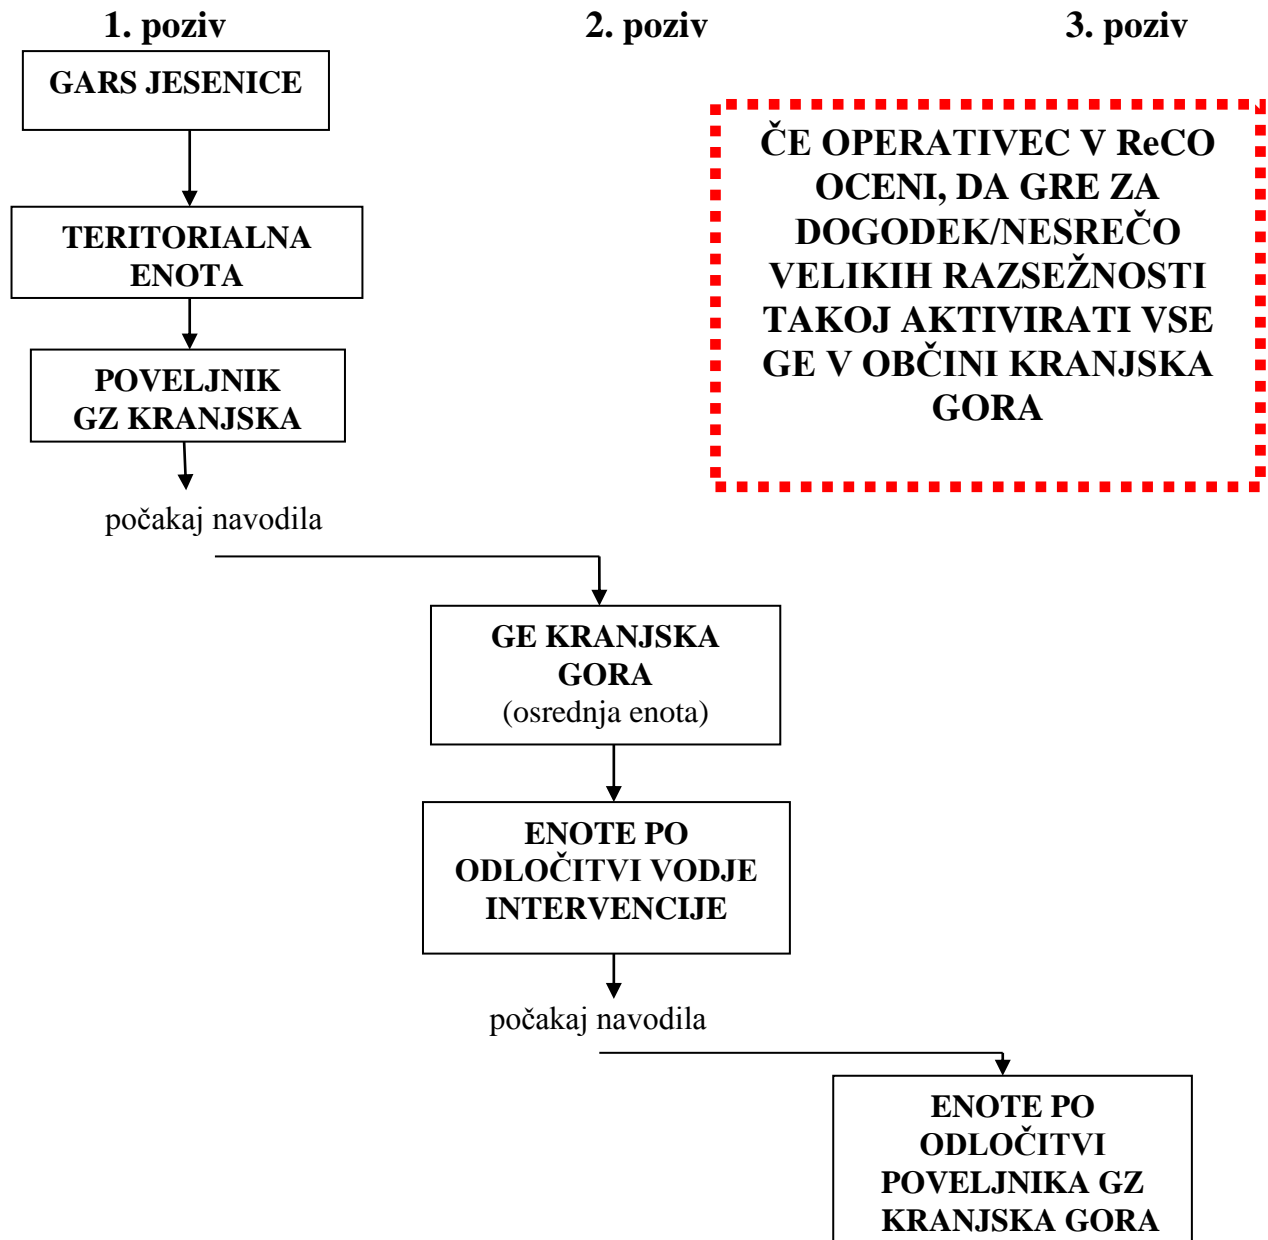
1. poziv

2. poziv

3. poziv

GARS JESENICE

TERITORIALNA ENOTA

POVELJNIK GZ KRANJSKA

počakaj navodila

ČE OPERATIVEC V ReCO OCENI, DA GRE ZA DOGODEK/NESREČO VELIKIH RAZSEŽNOSTI TAKOJ AKTIVIRATI VSE GE V OBČINI KRANJSKA GORA

GE KRANJSKA GORA (osrednja enota)

ENOTE PO ODLOČITVI VODJE INTERVENCIJE

počakaj navodila

ENOTE PO ODLOČITVI POVELJNIKA GZ KRANJSKA GORA